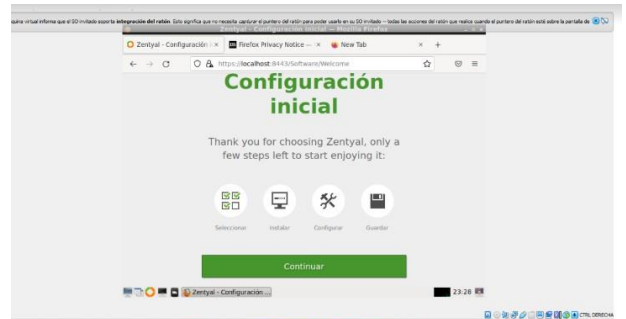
quina virtual informa que el SO invitado soporta **integración del ratón**. Esto significa que no necesita capturar el puntero del ratón para poder usarlo en su SO invitado — todas las acciones del ratón que realice cuando el puntero del ratón está sobre la pantalla de

Zentyal - Configuración inicial — Mozilla Firefox

Zentyal - Configuración × | Firefox Privacy Notice — × | New Tab × +

https://localhost:8443/Software/Welcome

Configuración inicial

Thank you for choosing Zentyal, only a few steps left to start enjoying it:

Seleccionar | Instalar | Configurar | Guardar

Continuar

Zentyal - Configuración ...

23:28

CTRL DERECHA